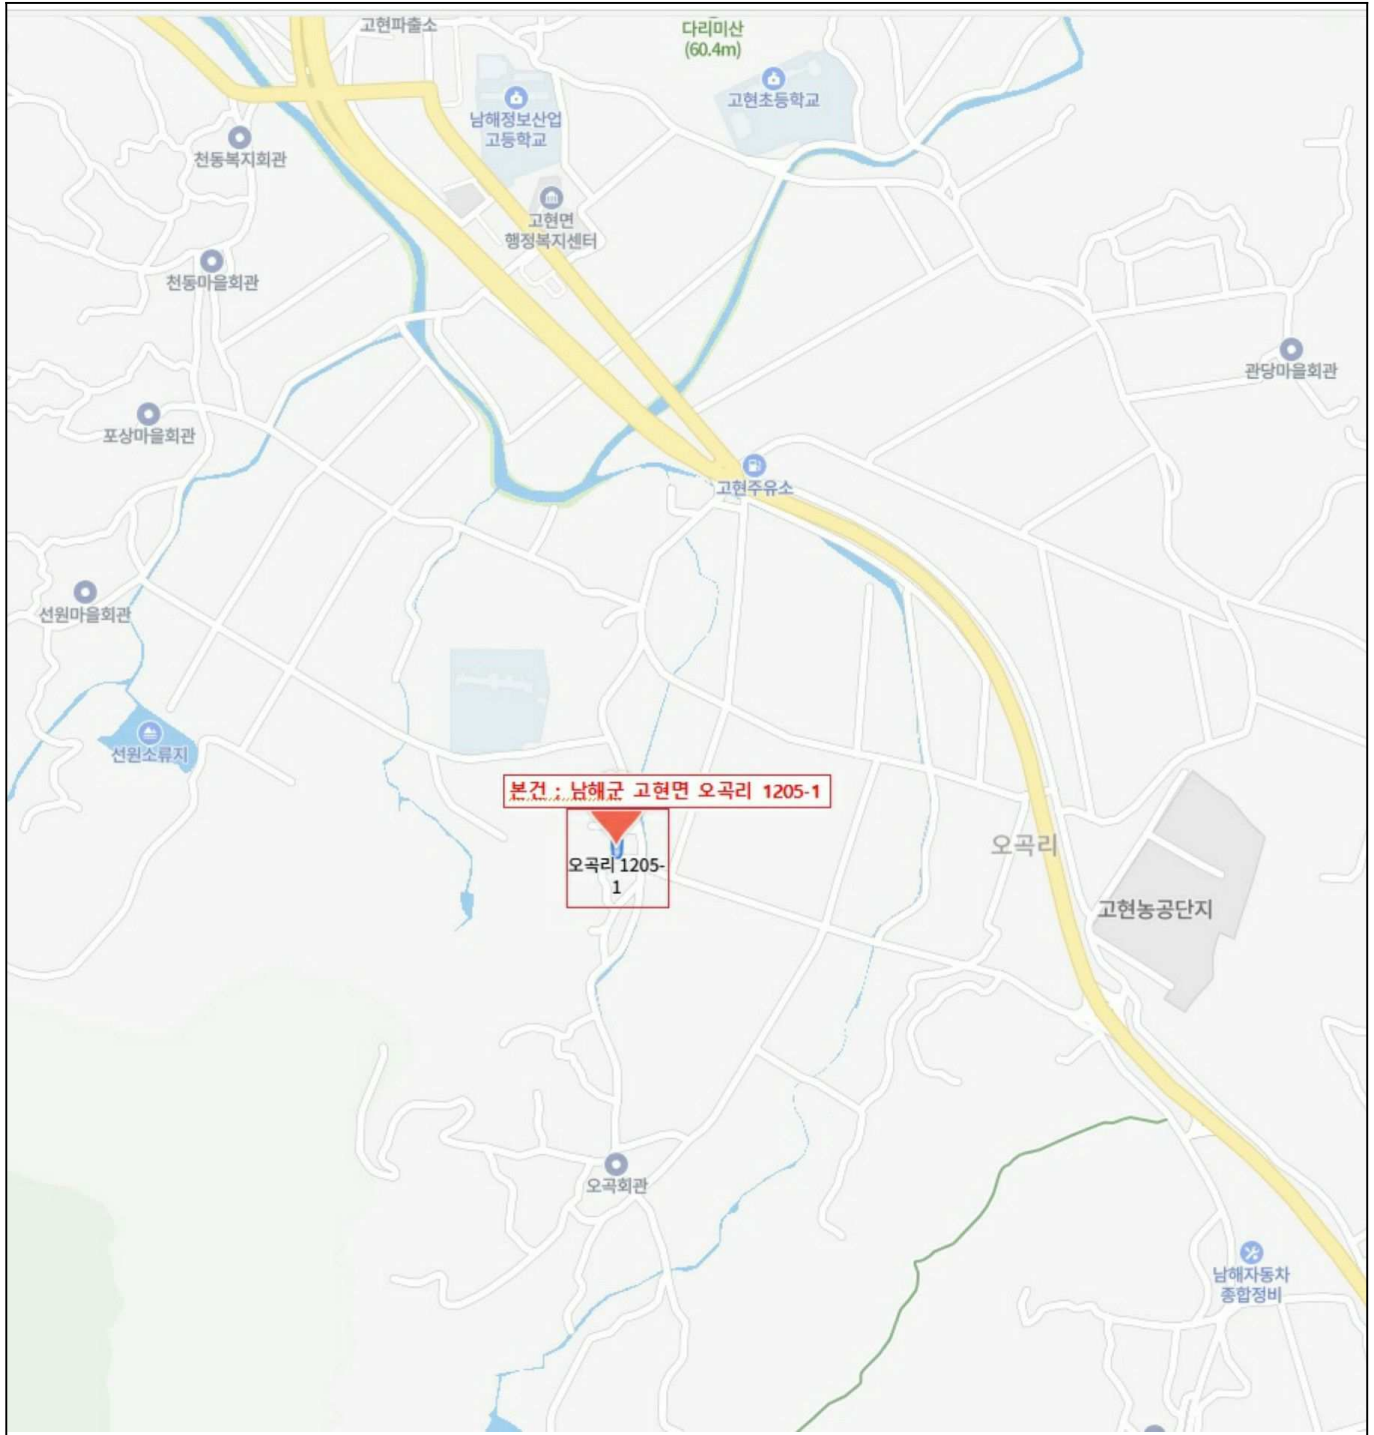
고현파출소
다리미산
(60.4m)
남해정보산업
고등학교
고현초등학교
천동복지회관
고현면
행정복지센터
천동마을회관
관당마을회관
포상마을회관
고현주유소
선원마을회관
선원소류지
본건 : 남해군 고현면 오곡리 1205-1
오곡리 1205-1
오곡리
고현농공단지
오곡회관
남해자동차
종합정비